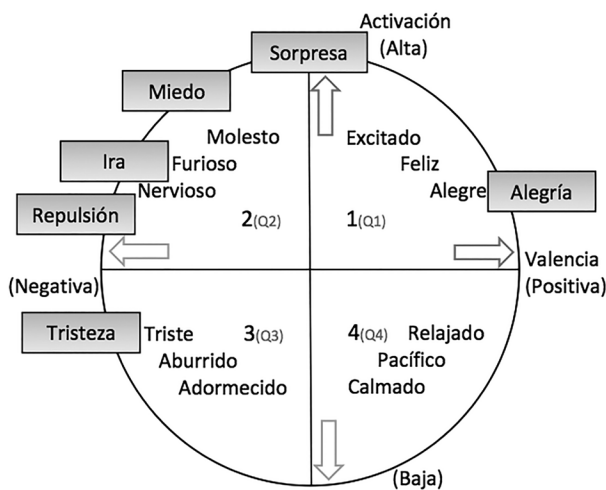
Activación
(Alta)
Sorpresa
Miedo
Molesto
Ira
Furioso
Nervioso
Repulsión
2(Q2)
Excitado
Feliz
Alegre
Alegría
1(Q1)
Valencia
(Positiva)
(Negativa)
Tristeza
Triste
Aburrido
Adormecido
3(Q3)
4(Q4)
Relajado
Pacífico
Calmado
(Baja)